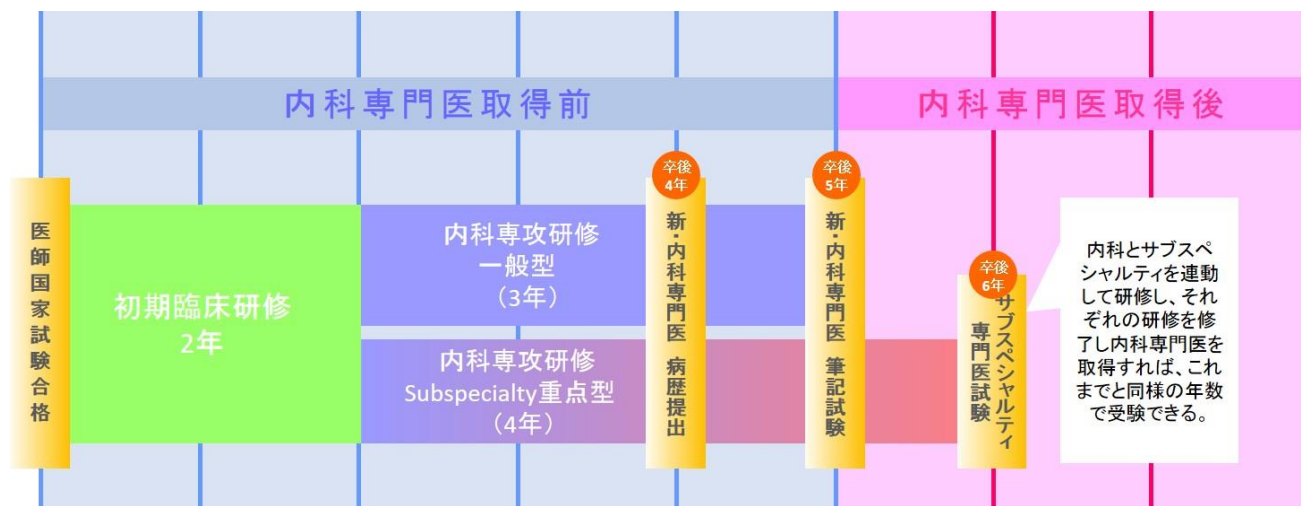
内科専門医取得前

内科専門医取得後

医師国家試験合格

初期臨床研修
2年

内科専攻研修
一般型
（3年）

内科専攻研修
Subspecialty重点型
（4年）

卒後
4年

新・内科専門医　病歴提出

卒後
5年

新・内科専門医　筆記試験

卒後
6年

サブスペシャルティ専門医試験

内科とサブスペシャルティを連動して研修し、それぞれの研修を修了し内科専門医を取得すれば、これまでと同様の年数で受験できる。